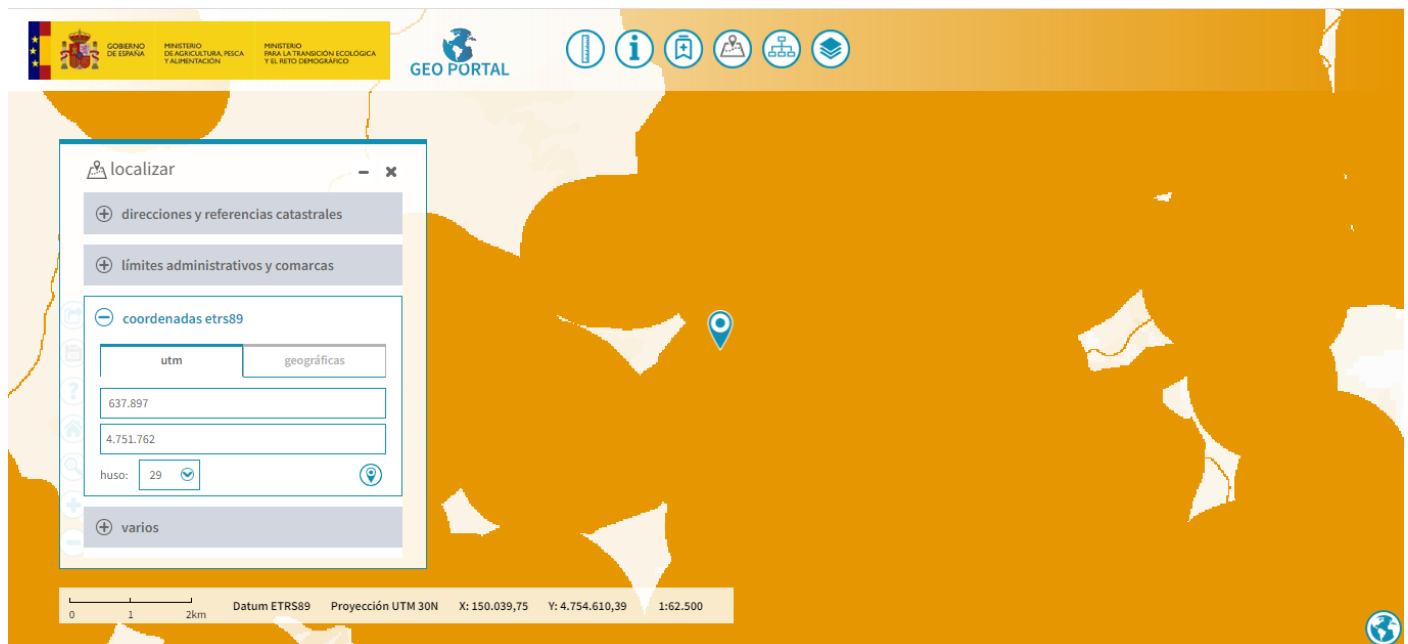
GOBIERNO DE ESPAÑA
MINISTERIO DE AGRICULTURA, PESCA Y ALIMENTACIÓN
MINISTERIO PARA LA TRANSICIÓN ECOLÓGICA Y EL RETO DEMOGRÁFICO

GEO PORTAL

localizar

direcciones y referencias catastrales

límites administrativos y comarcas

coordenadas etrs89

utm

geográficas

637.897

4.751.762

huso: 29

varios

0 1 2km

Datum ETRS89 Proyección UTM 30N X: 150.039,75 Y: 4.754.610,39 1:62.500